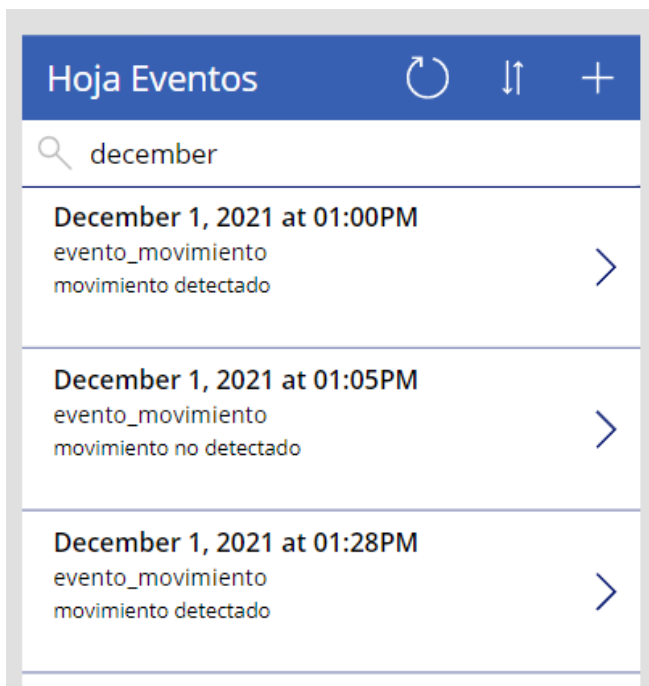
Hoja Eventos

december

December 1, 2021 at 01:00PM
evento_movimiento
movimiento detectado

December 1, 2021 at 01:05PM
evento_movimiento
movimiento no detectado

December 1, 2021 at 01:28PM
evento_movimiento
movimiento detectado